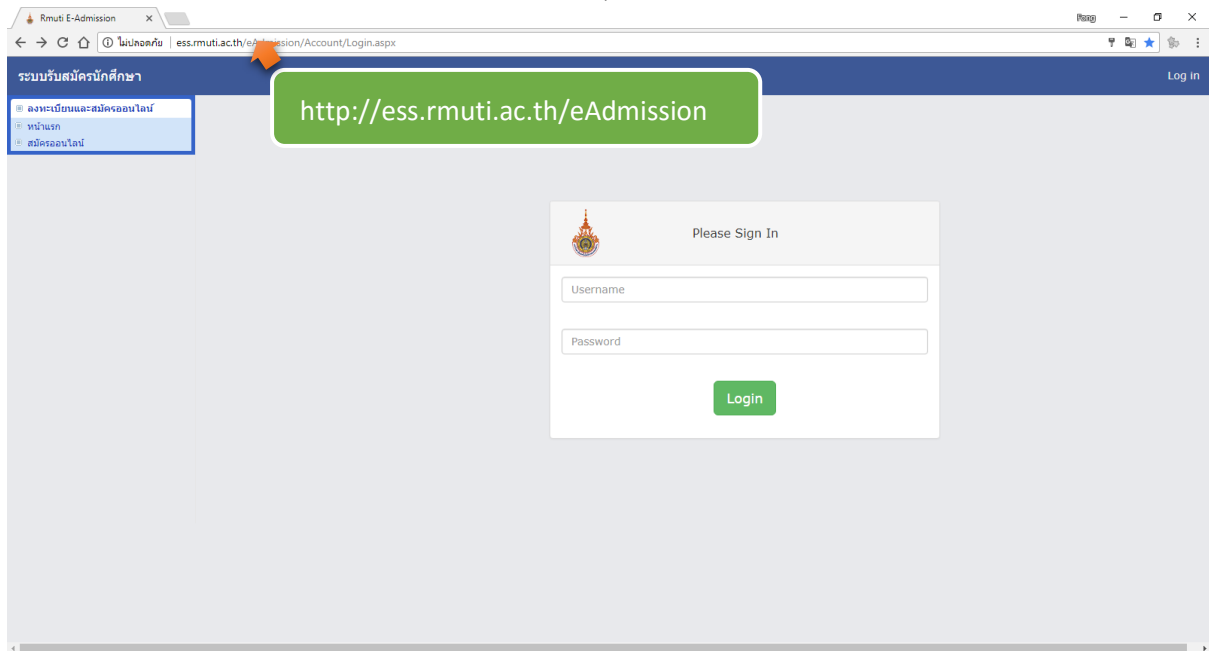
Rmuti E-Admission ×

Fong

ไม่ปลอดภัย | ess.rmuti.ac.th/eAdmission/Account/Login.aspx

ระบบรับสมัครนักศึกษา

Log in

ลงทะเบียนและสมัครออนไลน์
หน้าแรก
สมัครออนไลน์

http://ess.rmuti.ac.th/eAdmission

Please Sign In

Username

Password

Login